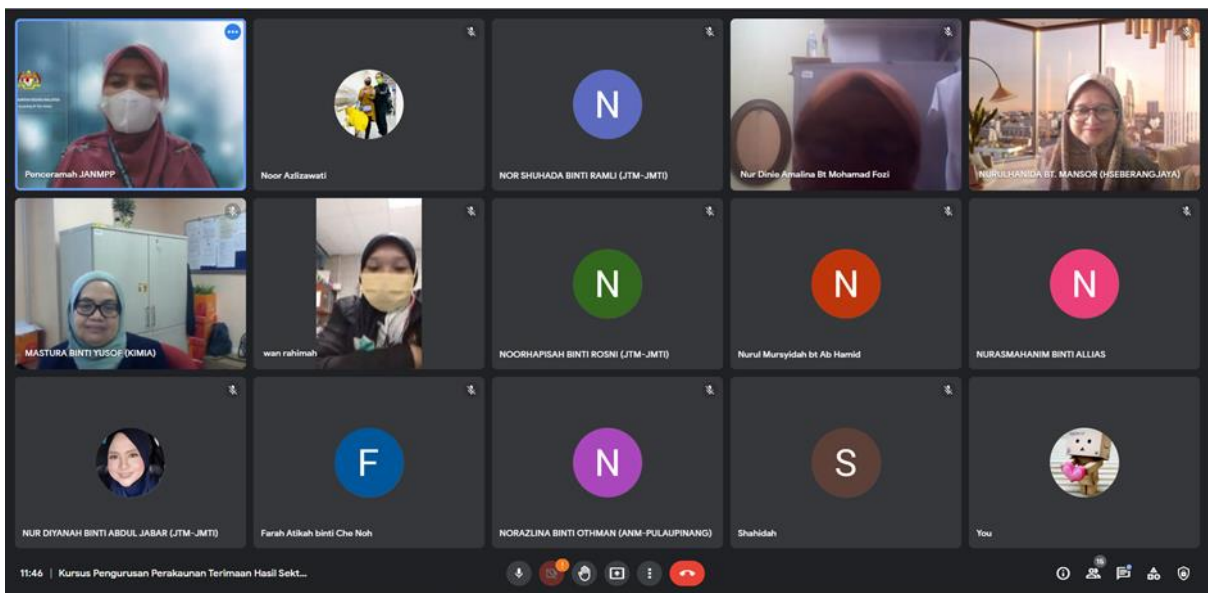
Penceramah JANMPP

Noor Azlizawati

N

NOR SHUHADA BINTI RAMLI (JTM-JMTI)

Nur Dinie Amalina Bt Mohamad Fozi

NURULHANIDA BT. MANSOR (HSEBERANGJAYA)

MASTURA BINTI YUSOF (KIMIA)

wan rahimah

N

NOORHAPISAH BINTI ROSNI (JTM-JMTI)

N

Nurul Mursyidah bt Ab Hamid

N

NURASMAHANIM BINTI ALLIAS

NUR DIYANAH BINTI ABDUL JABAR (JTM-JMTI)

F

Farah Atikah binti Che Noh

N

NORAZLINA BINTI OTHMAN (ANM-PULAUPINANG)

S

Shahidah

You

11:46 | Kursus Pengurusan Perakaunan Terimaan Hasil Sekt...

16